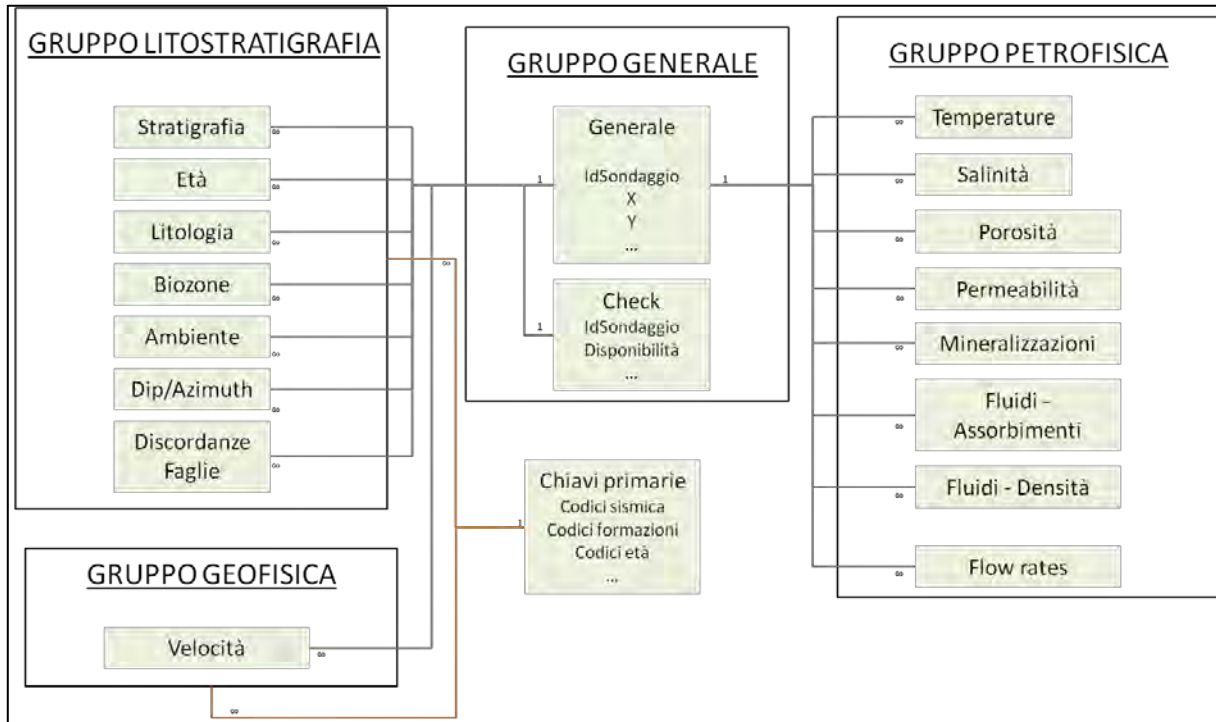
GRUPPO LITOSTRATIGRAFIA

Stratigrafia
Età
Litologia
Biozone
Ambiente
Dip/Azimuth
Discordanze Faglie

GRUPPO GENERALE

Generale
IdSondaggio
X
Y
...

Check
IdSondaggio
Disponibilità
...

GRUPPO PETROFISICA

Temperature
Salinità
Porosità
Permeabilità
Mineralizzazioni
Fluidi - Assorbimenti
Fluidi - Densità
Flow rates

Chiavi primarie
Codici sismica
Codici formazioni
Codici età
...

GRUPPO GEOFISICA

Velocità

$\infty$ $\infty$ $\infty$ $\infty$ $\infty$ $\infty$ $\infty$ $\infty$ 1 1 1 $\infty$ $\infty$ $\infty$ $\infty$ $\infty$ $\infty$ $\infty$ $\infty$ 1 $\infty$ $\infty$